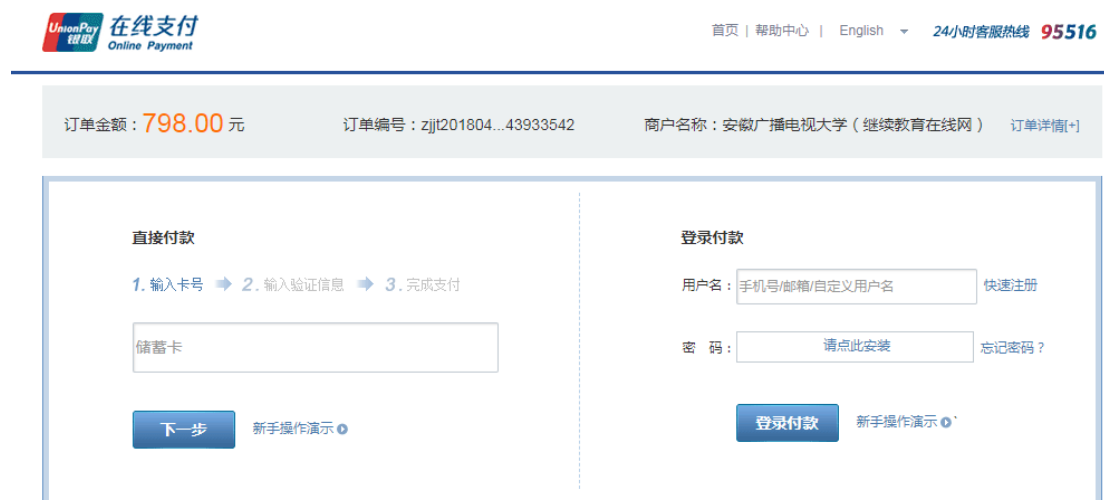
UnionPay 银联 在线支付 Online Payment

首页 | 帮助中心 | English 24小时客服热线 95516

订单金额：798.00 元
订单编号：zjjt201804...43933542
商户名称：安徽广播电视大学（继续教育在线网）
订单详情[+]

直接付款

1. 输入卡号 2. 输入验证信息 3. 完成支付

储蓄卡

下一步
新手操作演示

登录付款

用户名：手机号/邮箱/自定义用户名
快速注册

密 码：请点此安装
忘记密码？

登录付款
新手操作演示